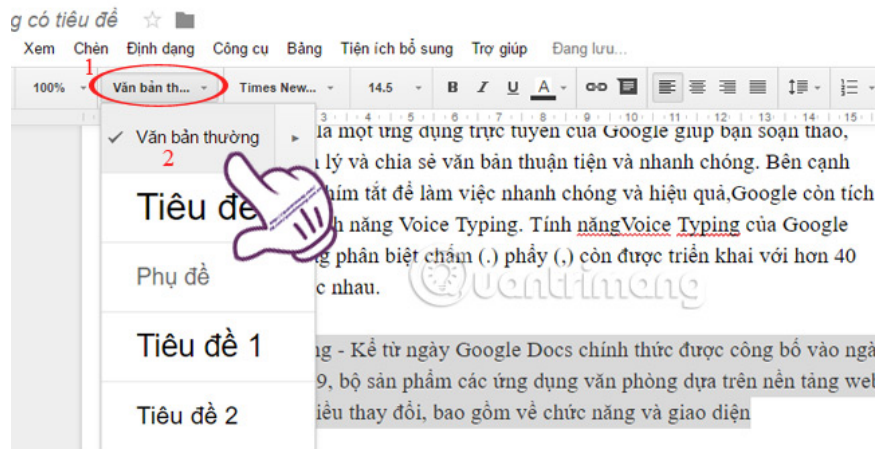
g có tiêu đề

Xem Chèn Định dạng Công cụ Bảng Tiện ích bổ sung Trợ giúp Đang lưu...

1

100% Văn bản th... Times New... 14.5 B I U A

Văn bản thường

2

Tiêu đề

Phụ đề

Tiêu đề 1

Tiêu đề 2

là một ứng dụng trực tuyến của Google giúp bạn soạn thảo, lý và chia sẻ văn bản thuận tiện và nhanh chóng. Bên cạnh phím tắt để làm việc nhanh chóng và hiệu quả,Google còn tích năng Voice Typing. Tính năngVoice Typing của Google phân biệt chấm (.) phẩy (,) còn được triển khai với hơn 40 c nhau.

ng - Kể từ ngày Google Docs chính thức được công bố vào ngà 9, bộ sản phẩm các ứng dụng văn phòng dựa trên nền tảng web iều thay đổi, bao gồm về chức năng và giao diện

quantrimang